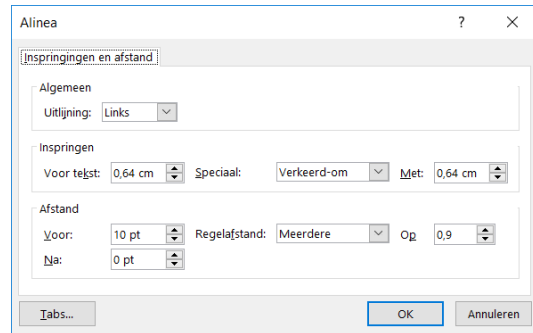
Alinea

?

Inspringingen en afstand

Algemeen

Uitlijning: Links

Inspringen

Voor tekst: 0,64 cm

Speciaal: Verkeerd-om

Met: 0,64 cm

Afstand

Voor: 10 pt

Regelafstand: Meerdere

Op 0,9

Na: 0 pt

Tabs...

OK

Annuleren